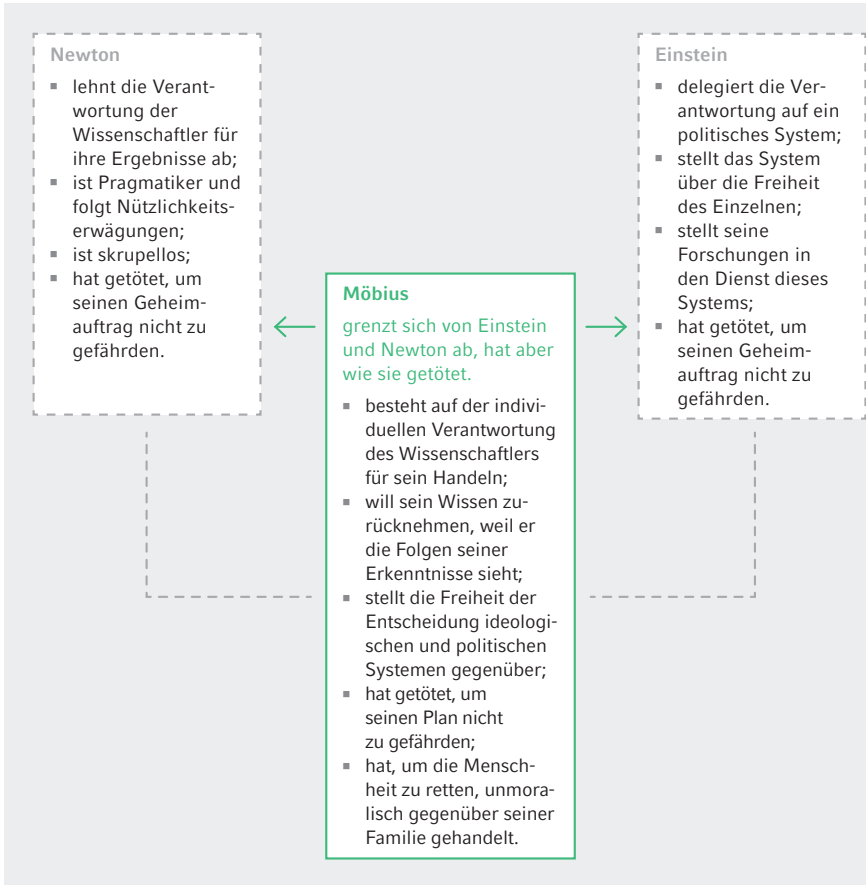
Newton

- lehnt die Verantwortung der Wissenschaftler für ihre Ergebnisse ab;
- ist Pragmatiker und folgt Nützlichkeitserwägungen;
- ist skrupellos;
- hat getötet, um seinen Geheimauftrag nicht zu gefährden.

Möbius

grenzt sich von Einstein und Newton ab, hat aber wie sie getötet.

- besteht auf der individuellen Verantwortung des Wissenschaftlers für sein Handeln;
- will sein Wissen zurücknehmen, weil er die Folgen seiner Erkenntnisse sieht;
- stellt die Freiheit der Entscheidung ideologischen und politischen Systemen gegenüber;
- hat getötet, um seinen Plan nicht zu gefährden;
- hat, um die Menschheit zu retten, unmoralisch gegenüber seiner Familie gehandelt.

Einstein

- delegiert die Verantwortung auf ein politisches System;
- stellt das System über die Freiheit des Einzelnen;
- stellt seine Forschungen in den Dienst dieses Systems;
- hat getötet, um seinen Geheimauftrag nicht zu gefährden.